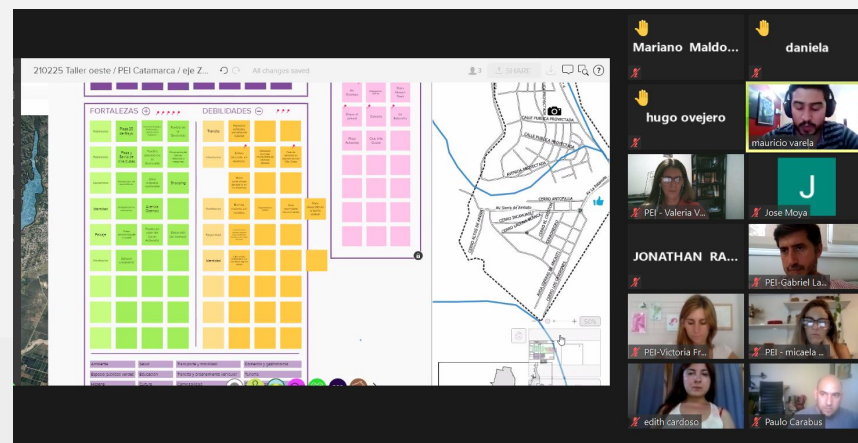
210225 Taller oeste / PEI Catamarca / eje Z...

All changes saved

SHARE

FORTALEZAS

DEBILIDADES

Plaza 25 de Mayo

Plaza y Barrio de Villa Cubas

Shopping

Parque

Calle Pública Proyectada

Calle Pública Proyectada

Av. Gdor. Vic. Cubas

Av. Sierra del Ambato

Cerro Ancasti

Cerro Ambato

Cerro Aconquija

50%

Educación

Turismo

Salud

Mariano Maldo...

daniela

hugo ovejero

mauricio varela

PEI - Valeria V...

Jose Moya

J

JONATHAN RA...

PEI-Gabriel La...

PEI-Victoria Fr...

PEI - micaela ...

edith cardoso

Paulo Carabus